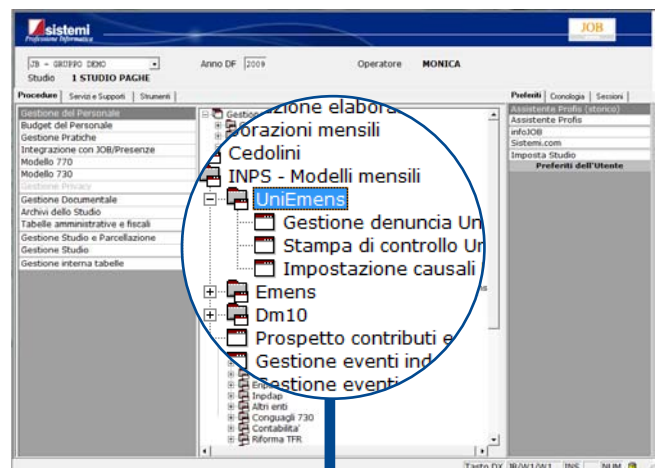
sistemi
Professione Informatica

JOB

JB - GRUPPO DEMO
Studio 1 STUDIO PAGHE
Anno DF 2009
Operatore MONICA

Procedure | Servizi e Supporti | Strumenti

Gestione del Personale
Budget del Personale
Gestione Pratiche
Integrazione con JOB/Presenze
Modello 770
Modello 730
Gestione Privacy
Gestione Documentale
Archivi dello Studio
Tabelle amministrative e fiscali
Gestione Studio e Parcellazione
Gestione Studio
Gestione interna tabelle

Gestione elabora
borazioni mensili
Cedolini
INPS - Modelli mensili
UniEmens
Gestione denuncia Un
Stampa di controllo Ur
Impostazione causali
Emens
Dm10
Prospetto contributi e
Gestione eventi ind
Gestione eventi
Enpals
Inpdap
Altri enti
Conguagli 730
Contabilita'
Riforma TFR

Preferiti | Cronologia | Sessioni
Assistente Profis (storico)
Assistente Profis
infoJOB
Sistemi.com
Imposta Studio
Preferiti dell'Utente

Tasto DX | IB/W10/1 | INS | NUM